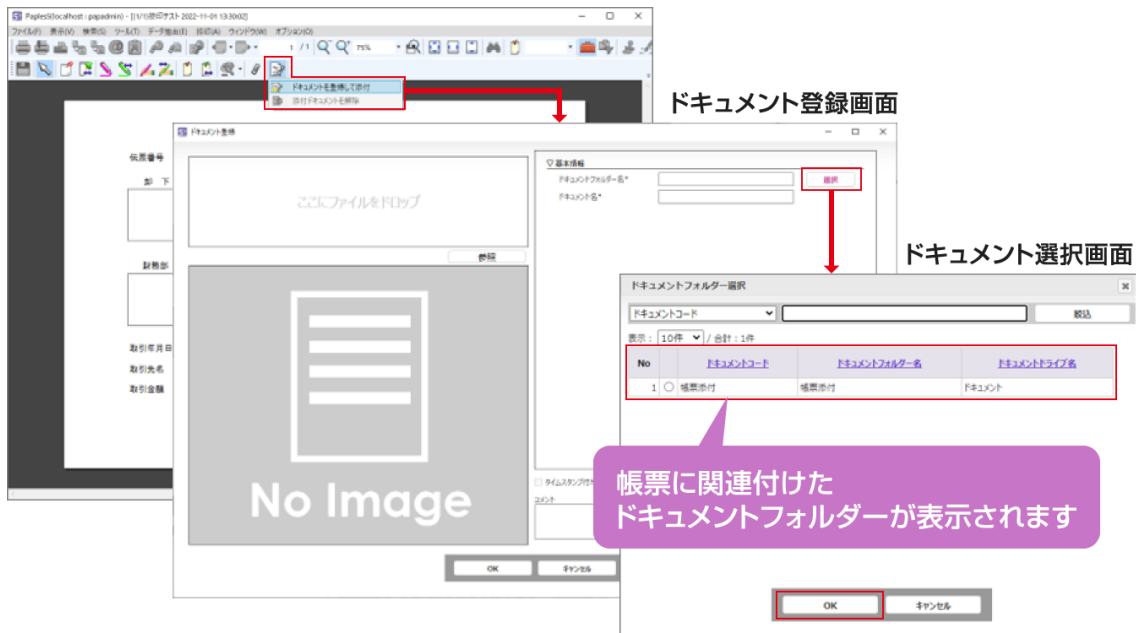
PaplesS(localhost : papadmin) - [1/1]受領テスト 2022-11-01 13:30:02]

ファイル(F) 表示(V) 検索(S) ツール(T) データ抽出(E) 回収(A) ウィンドウ(W) オプション(O)

1 / 1 75%

ドキュメントを登録して添付
添付ドキュメントを解除

ドキュメント登録画面

ドキュメント登録

ここにファイルをドロップ

参照

No Image

▽基本情報
ドキュメントフォルダー名*
選択
ドキュメント名*

タイムスタンプ付与
コメント

OK キャンセル

帳票番号
部 下
財務部
取引年月日
取引先名
取引金額

ドキュメント選択画面

ドキュメントフォルダー選択

ドキュメントコード
絞込

表示：10件 / 合計：1件

| No | | ドキュメントコード | ドキュメントフォルダー名 | ドキュメントドライブ名 |
|---|---|---|---|---|
| 1 | ○ | 帳票添付 | 帳票添付 | ドキュメント |

帳票に関連付けた
ドキュメントフォルダーが表示されます

OK キャンセル